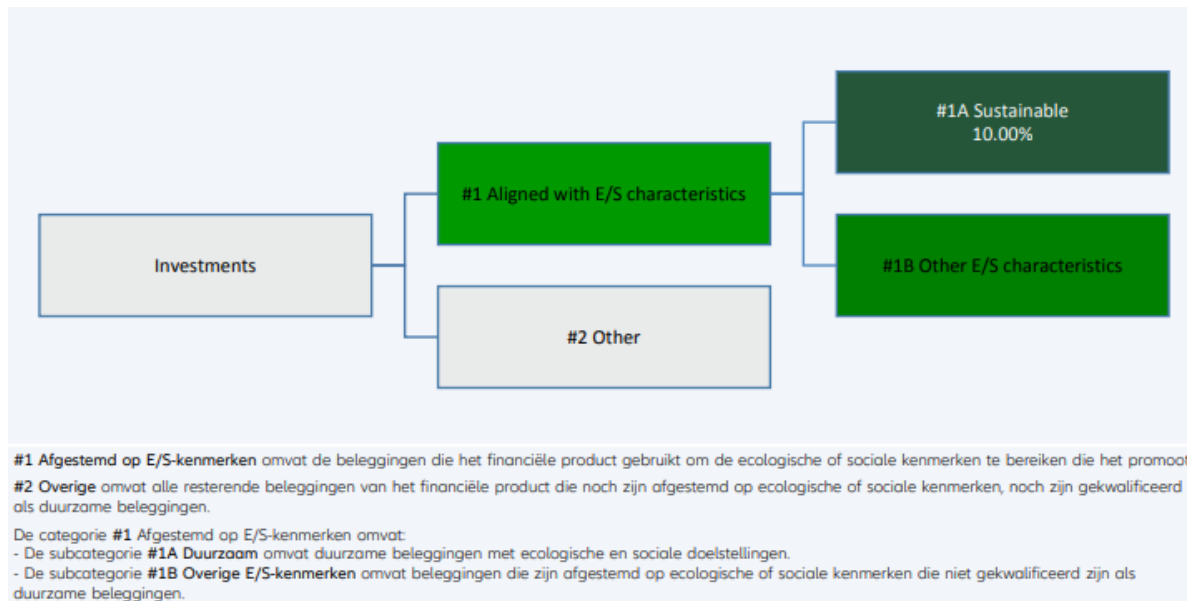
Investments

#1 Aligned with E/S characteristics

#2 Other

#1A Sustainable
10.00%

#1B Other E/S characteristics

**#1 Afgestemd op E/S-kenmerken** omvat de beleggingen die het financiële product gebruikt om de ecologische of sociale kenmerken te bereiken die het promoot

**#2 Overige** omvat alle resterende beleggingen van het financiële product die noch zijn afgestemd op ecologische of sociale kenmerken, noch zijn gekwalificeerd als duurzame beleggingen.

De categorie **#1** Afgestemd op E/S-kenmerken omvat:
- De subcategorie **#1A Duurzaam** omvat duurzame beleggingen met ecologische en sociale doelstellingen.
- De subcategorie **#1B Overige E/S-kenmerken** omvat beleggingen die zijn afgestemd op ecologische of sociale kenmerken die niet gekwalificeerd zijn als duurzame beleggingen.